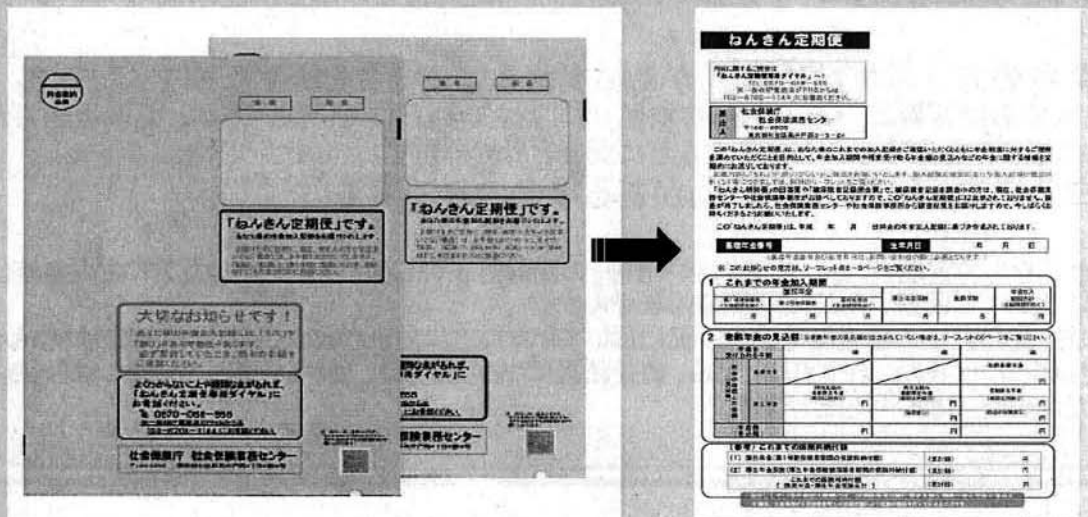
「ねんきん定期便」です。

大切なお知らせです！

よくわからないことや間違いがあれば、「ねんきん定期便専用ダイヤル」にお電話ください。

0570-058-555

社会保険庁　社会保険業務センター

「ねんきん定期便」です。

業務センター

ねんきん定期便

1　これまでの年金加入期間

2　老齢年金の見込額

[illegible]